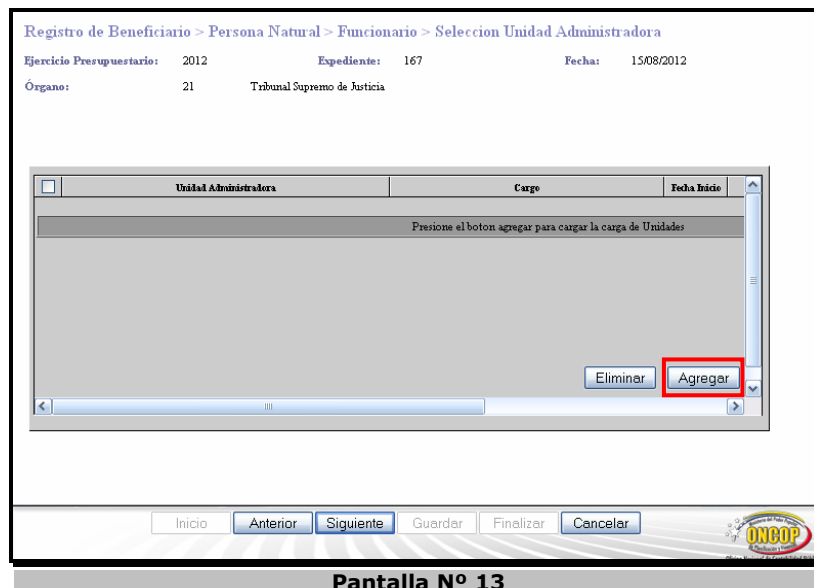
Registro de Beneficiario > Persona Natural > Funcionario > Seleccion Unidad Administradora

Ejercicio Presupuestario: 2012 Expediente: 167 Fecha: 15/08/2012

Órgano: 21 Tribunal Supremo de Justicia

| Unidad Administradora | Cargo | Fecha Inicio |
|---|---|---|

Presione el boton agregar para cargar la carga de Unidades

Eliminar Agregar

Inicio Anterior Siguiente Guardar Finalizar Cancelar

ONCOP

Pantalla Nº 13